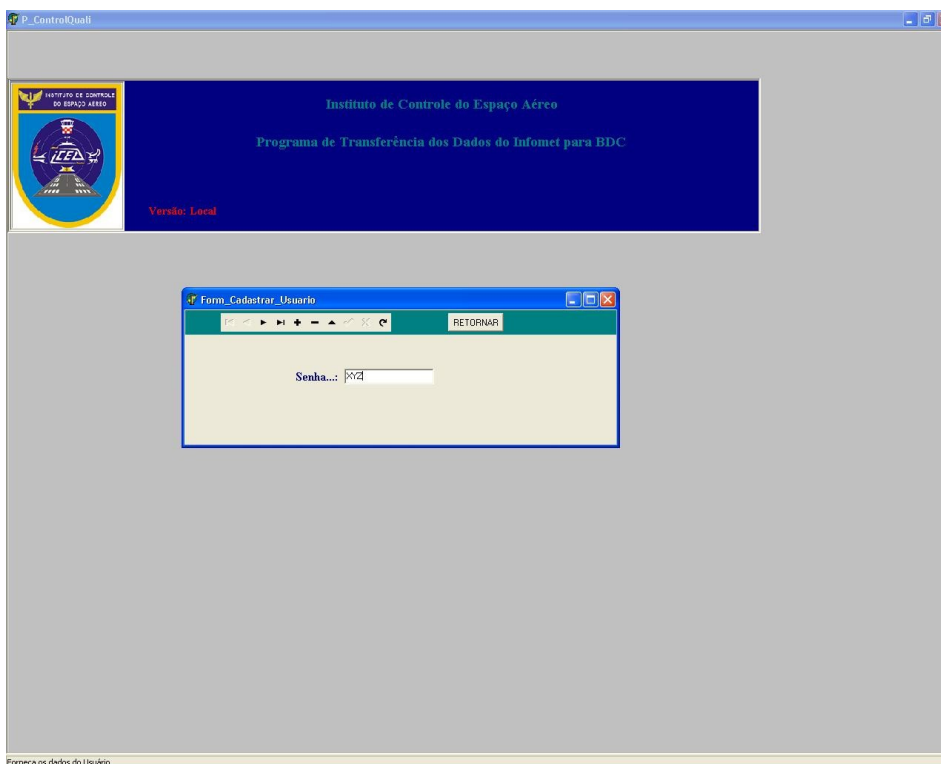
P_ControlQuali

INSTITUTO DE CONTROLE DO ESPAÇO AÉREO

ICEA

Instituto de Controle do Espaço Aéreo

Programa de Transferência dos Dados do Infomet para BDC

Versão: Local

Form_Cadastrar_Usuario

RETORNAR

Senha...: XYZ

Forneça os dados do Usuário